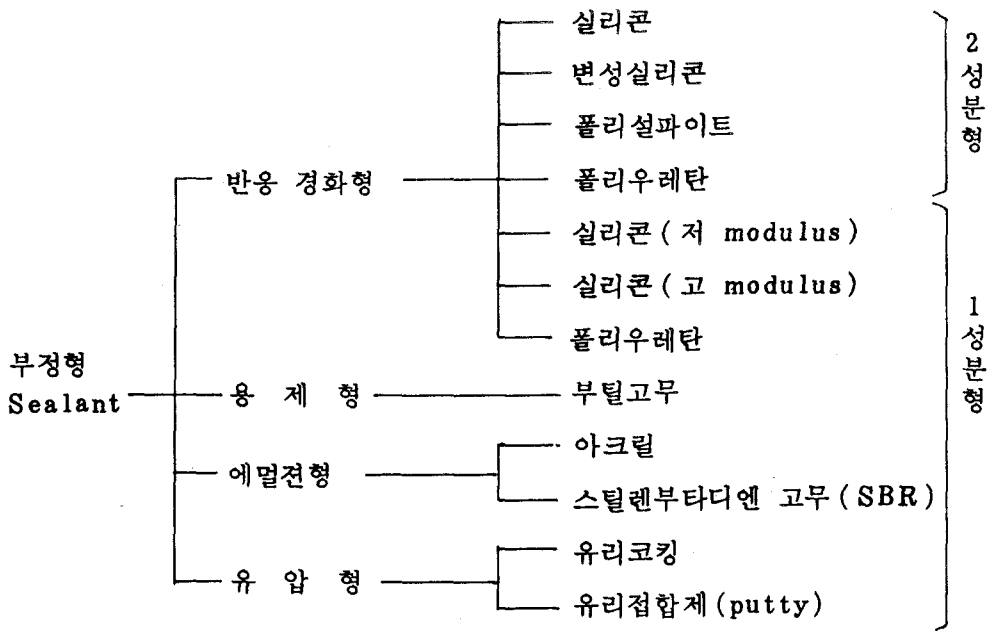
부정형
Sealant

반응 경화형

실리콘
변성실리콘
폴리설파이트
폴리우레탄

2
성
분
형

실리콘 ( 저 modulus )
실리콘 ( 고 modulus )
폴리우레탄

용 제 형

부틸고무

에멀전형

아크릴
스틸렌부타디엔 고무 ( SBR )

유 압 형

유리코킹
유리접합제 (putty)

1
성
분
형